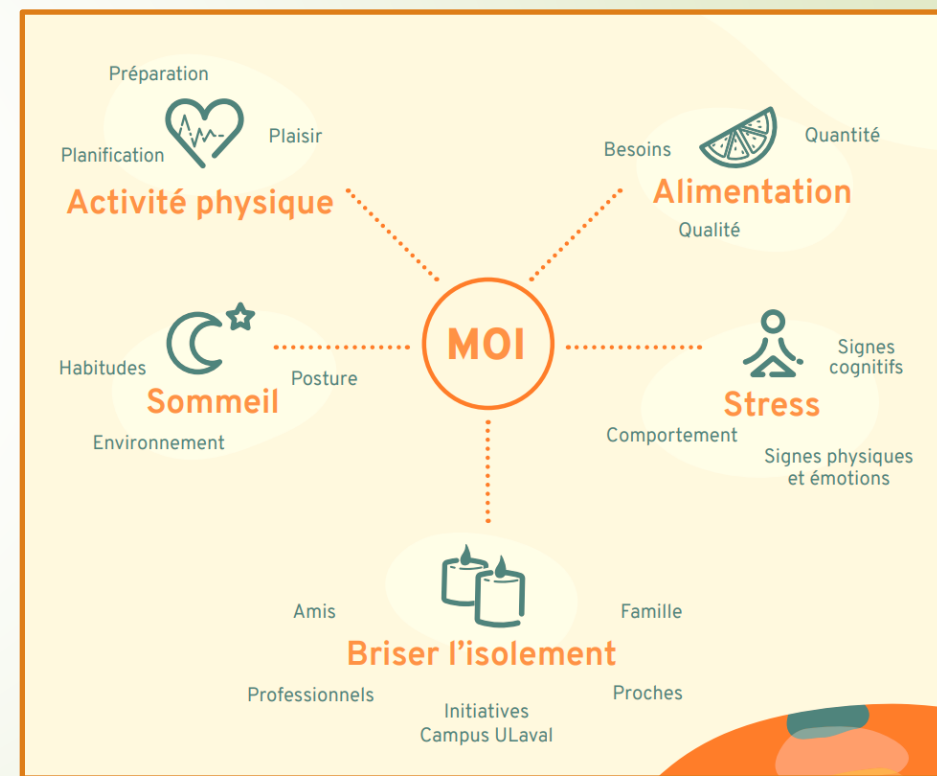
Préparation
Plaisir
Planification
Activité physique

Besoins
Quantité
Alimentation
Qualité

MOI

Habitudes
Posture
Sommeil
Environnement

Signes cognitifs
Stress
Comportement
Signes physiques et émotions

Amis
Famille
Briser l'isolement
Professionnels
Proches
Initiatives Campus ULaval